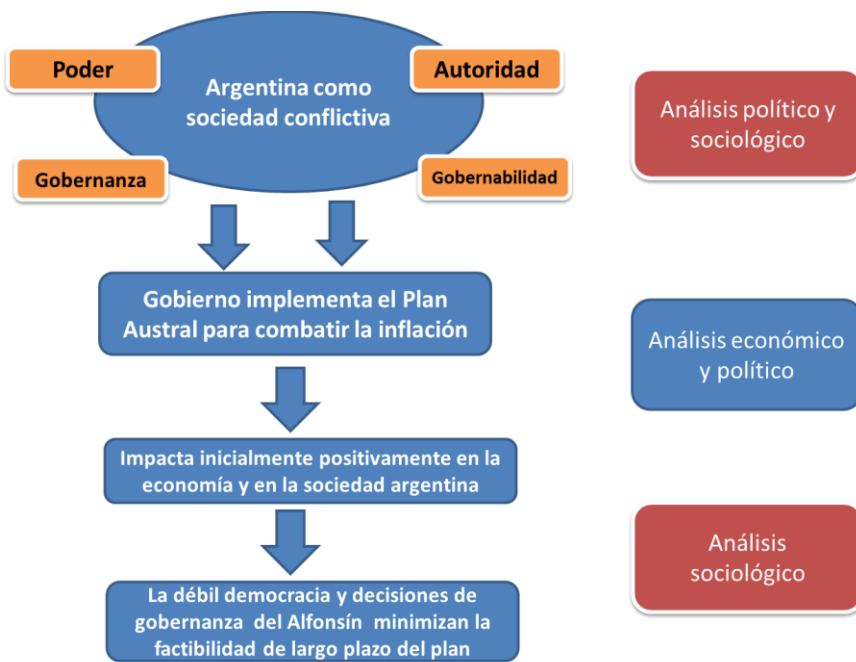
Poder

Argentina como sociedad conflictiva

Autoridad

Gobernanza

Gobernabilidad

Análisis político y sociológico

Gobierno implementa el Plan Austral para combatir la inflación

Análisis económico y político

Impacta inicialmente positivamente en la economía y en la sociedad argentina

Análisis sociológico

La débil democracia y decisiones de gobernanza del Alfonsín minimizan la factibilidad de largo plazo del plan